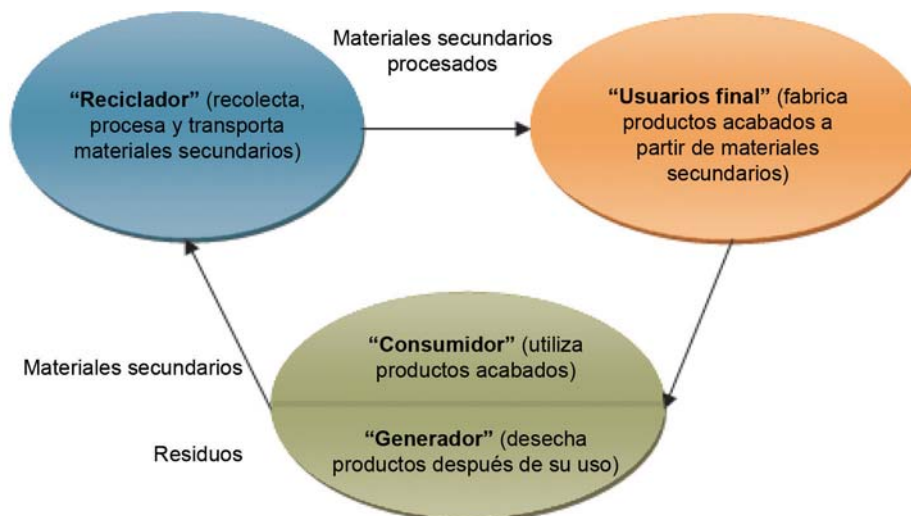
Materiales secundarios procesados

**“Reciclador”** (recolecta, procesa y transporta materiales secundarios)

**“Usuarios final”** (fabrica productos acabados a partir de materiales secundarios)

Materiales secundarios

**“Consumidor”** (utiliza productos acabados)

Residuos

**“Generador”** (desecha productos después de su uso)